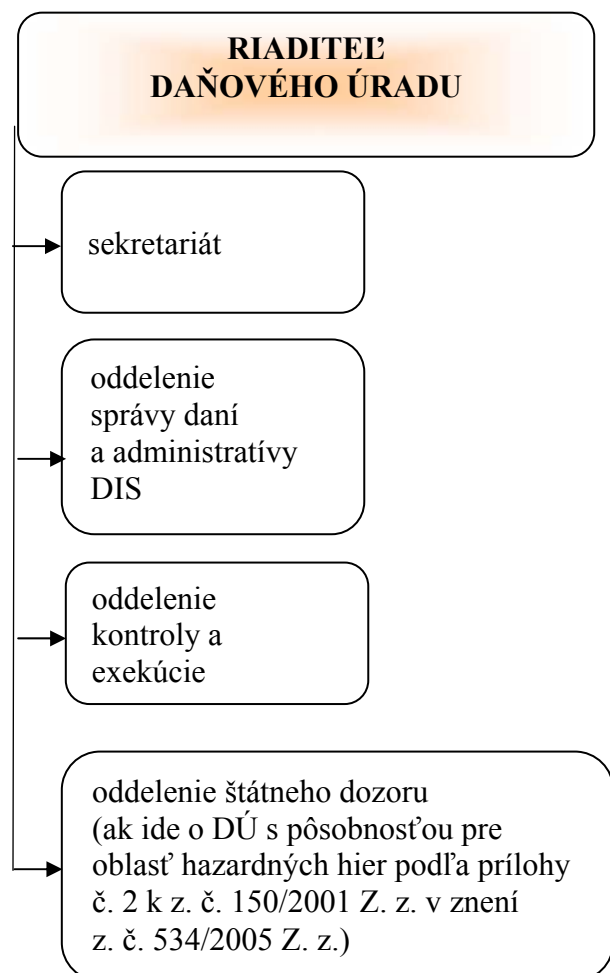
RIADITEĽ DAŇOVÉHO ÚRADU

sekretariát

oddelenie správy daní a administratívy DIS

oddelenie kontroly a exekúcie

oddelenie štátneho dozoru (ak ide o DÚ s pôsobnosťou pre oblasť hazardných hier podľa prílohy č. 2 k z. č. 150/2001 Z. z. v znení z. č. 534/2005 Z. z.)